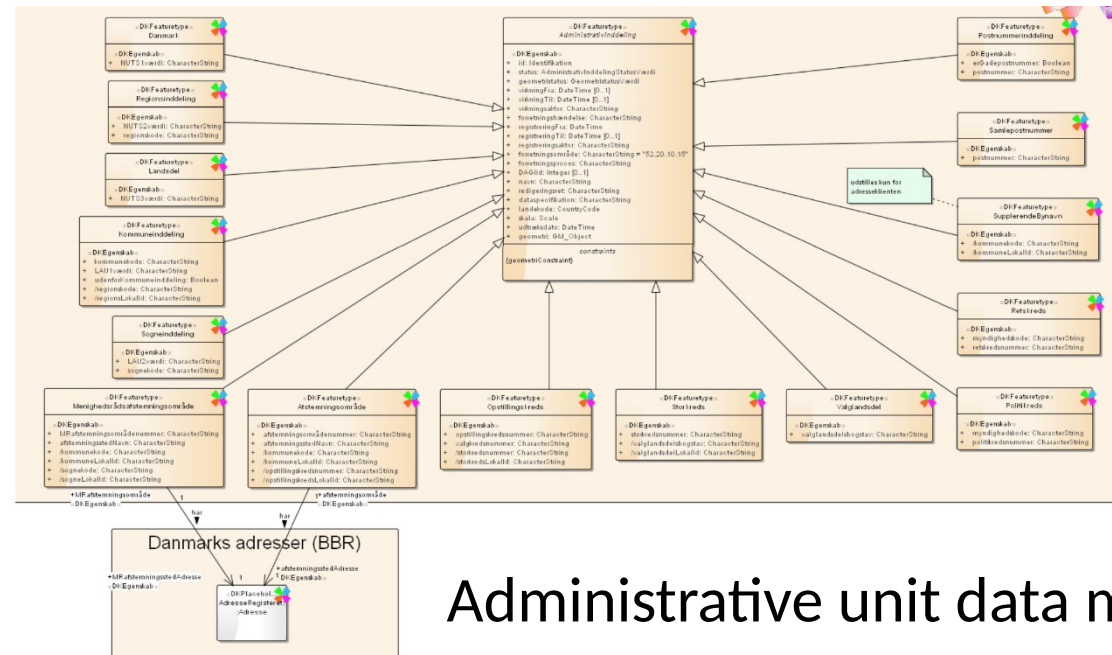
«DKFeaturetype»
Danmark

«DKEgenskab»
+ NUTS1værdi: CharacterString

«DKFeaturetype»
Regionsinddeling

«DKEgenskab»
+ NUTS2værdi: CharacterString
+ regionskode: CharacterString

«DKFeaturetype»
Landsdel

«DKEgenskab»
+ NUTS3værdi: CharacterString

«DKFeaturetype»
Kommuneinddeling

«DKEgenskab»
+ kommunekode: CharacterString
+ LAU1værdi: CharacterString
+ udenforkommuneinddeling: Boolean
+ /regionskode: CharacterString
+ /regionsLokalId: CharacterString

«DKFeaturetype»
Sogneinddeling

«DKEgenskab»
+ LAU2værdi: CharacterString
+ sognekode: CharacterString

«DKFeaturetype»
Menighedsrådsafstemningsområde

«DKEgenskab»
+ MRafstemningsområdenummer: CharacterString
+ afstemningsstedNavn: CharacterString
+ /kommunekode: CharacterString
+ /kommuneLokalId: CharacterString
+ /sognekode: CharacterString
+ /sogneLokalId: CharacterString

«DKFeaturetype»
Afstemningsområde

«DKEgenskab»
+ afstemningsområdenummer: CharacterString
+ afstemningsstedNavn: CharacterString
+ /kommunekode: CharacterString
+ /kommuneLokalId: CharacterString
+ /opstillingskredsnummer: CharacterString
+ /opstillingskredsLokalId: CharacterString

«DKFeaturetype»
AdministrativInddeling

«DKEgenskab»
+ id: Identifikation
+ status: AdministrativInddelingStatusVærdi
+ geometriStatus: GeometristatusVærdi
+ virkningFra: DateTime [0..1]
+ virkningTil: DateTime [0..1]
+ virkningsaktør: CharacterString
+ forretningshændelse: CharacterString
+ registreringFra: DateTime
+ registreringTil: DateTime [0..1]
+ registreringsaktør: CharacterString
+ forretningsområde: CharacterString = "52.20.10.15"
+ forretningsproces: CharacterString
+ DAGIId: Integer [0..1]
+ navn: CharacterString
+ redigeringsret: CharacterString
+ dataspecifikation: CharacterString
+ landekode: CountryCode
+ skala: Scale
+ udtrækdato: DateTime
+ geometri: GM_Object

constraints
{geometriConstraint}

«DKFeaturetype»
Opstillingskreds

«DKEgenskab»
+ opstillingskredsnummer: CharacterString
+ valgkredsnummer: CharacterString
+ /storkredsnummer: CharacterString
+ /storkredsLokalId: CharacterString

«DKFeaturetype»
Storkreds

«DKEgenskab»
+ storkredsnummer: CharacterString
+ /valglandsdelsbogstav: CharacterString
+ /valglandsdelLokalId: CharacterString

«DKFeaturetype»
Valglandsdel

«DKEgenskab»
+ valglandsdelsbogstav: CharacterString

«DKFeaturetype»
Postnummerinddeling

«DKEgenskab»
+ erGadepostnummer: Boolean
+ postnummer: CharacterString

«DKFeaturetype»
Samlepostnummer

«DKEgenskab»
+ postnummer: CharacterString

udstilles kun for adresseklienten

«DKFeaturetype»
SupplerendeBynavn

«DKEgenskab»
+ /kommunekode: CharacterString
+ /kommuneLokalId: CharacterString

«DKFeaturetype»
Retskreds

«DKEgenskab»
+ myndighedskode: CharacterString
+ retskredsnummer: CharacterString

«DKFeaturetype»
Politikreds

«DKEgenskab»
+ myndighedskode: CharacterString
+ politikredsnummer: CharacterString

+MRafstemningsområde
«DKEgenskab»
1
har

+afstemningsområde
«DKEgenskab»
1
har

Danmarks adresser (BBR)

+MRafstemningsstedAdresse
«DKEgenskab»
1

+afstemningsstedAdresse
«DKEgenskab»
1

«DKPlacehol..
AdresseRegisteri..
Adresse

Administrative unit data m